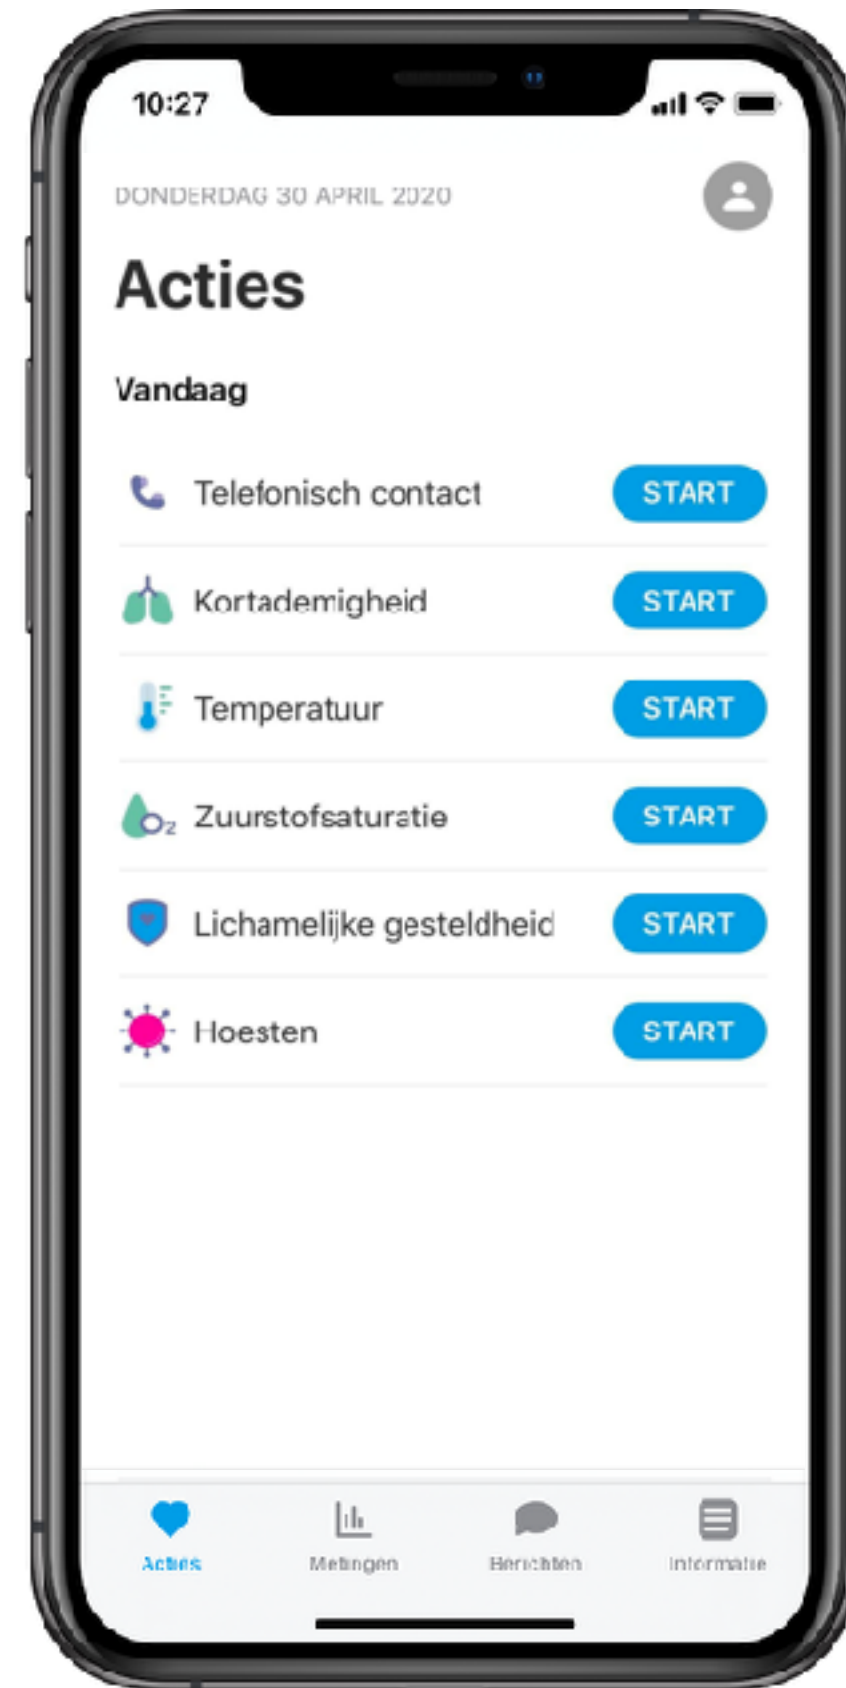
10:27

DONDERDAG 30 APRIL 2020

Acties

Vandaag

Telefonisch contact START

Kortademigheid START

Temperatuur START

$O_2$ Zuurstofsaturatie START

Lichamelijke gesteldheid START

Hoesten START

Acties Metingen Berichten Informatie